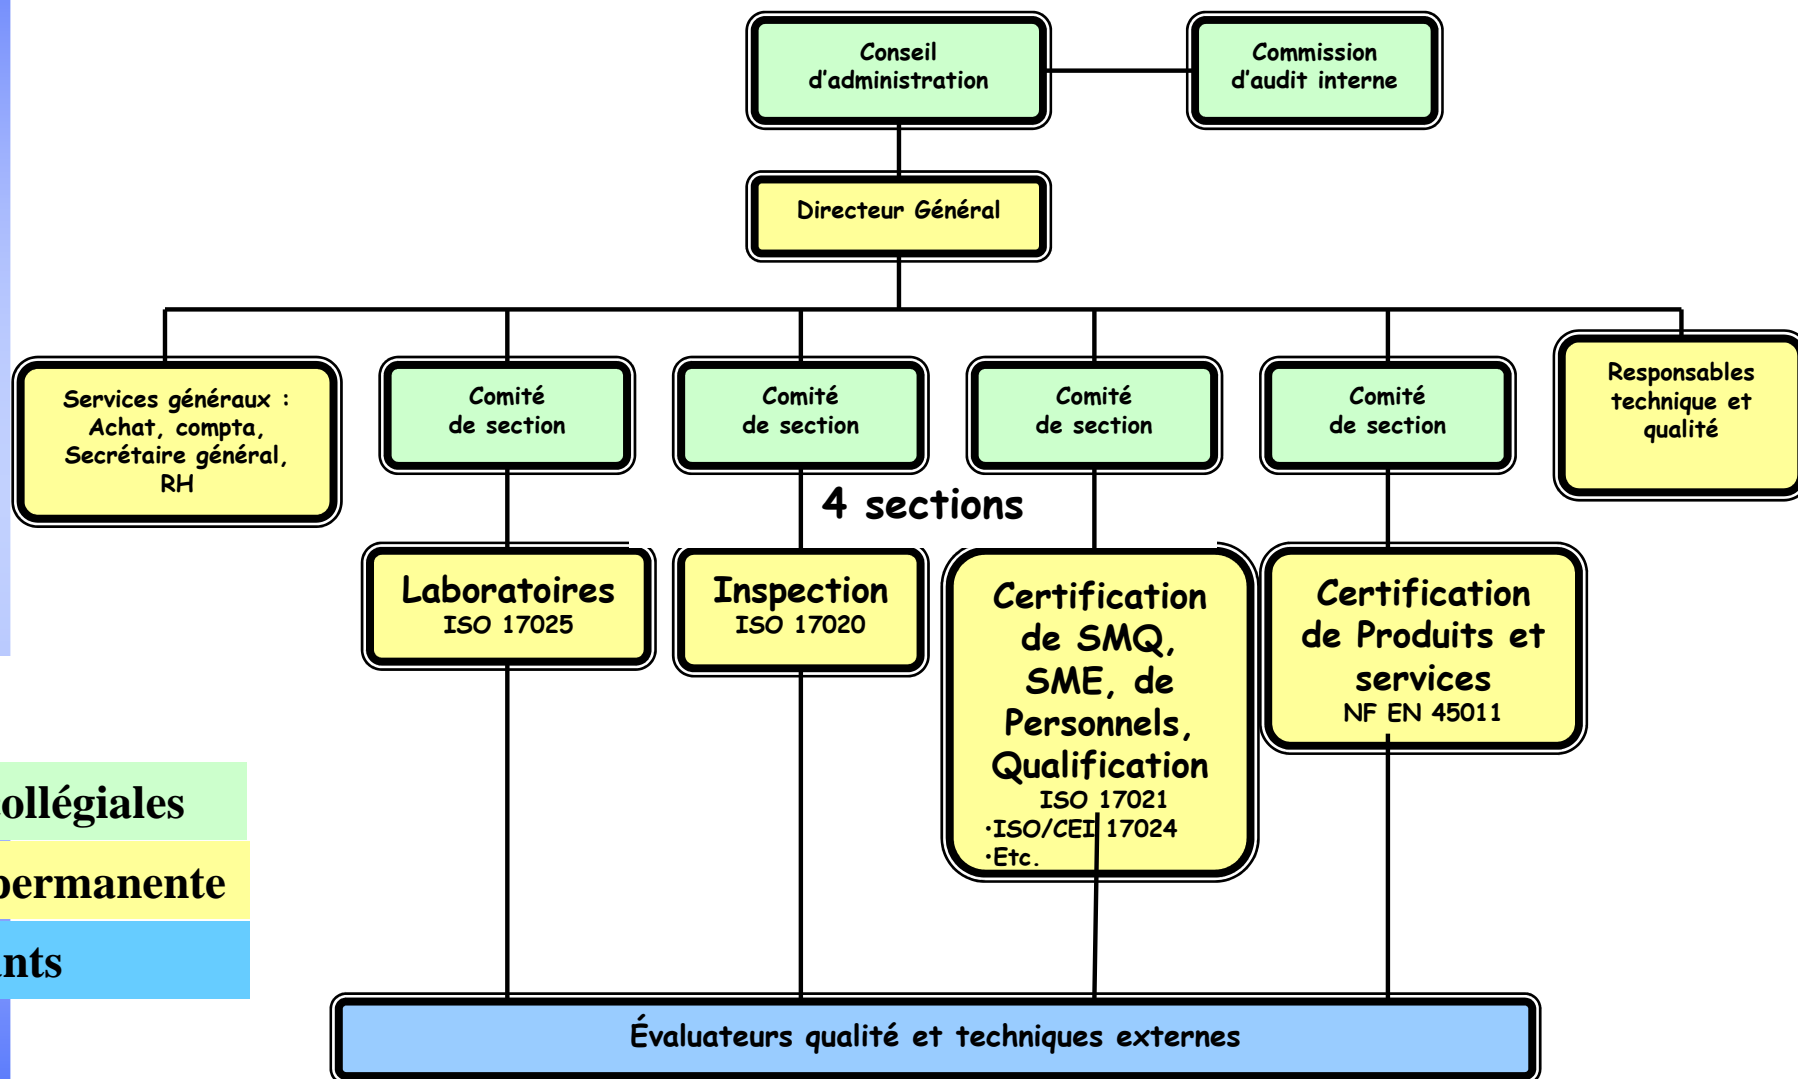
Conseil d'administration

Commission d'audit interne

Directeur Général

Services généraux : Achat, compta, Secrétaire général, RH

Comité de section

Comité de section

Comité de section

Comité de section

Responsables technique et qualité

4 sections

Laboratoires
ISO 17025

Inspection
ISO 17020

Certification de SMQ, SME, de Personnels, Qualification
ISO 17021
·ISO/CEI 17024
·Etc.

Certification de Produits et services
NF EN 45011

ollégiales

permanente

nts

Évaluateurs qualité et techniques externes